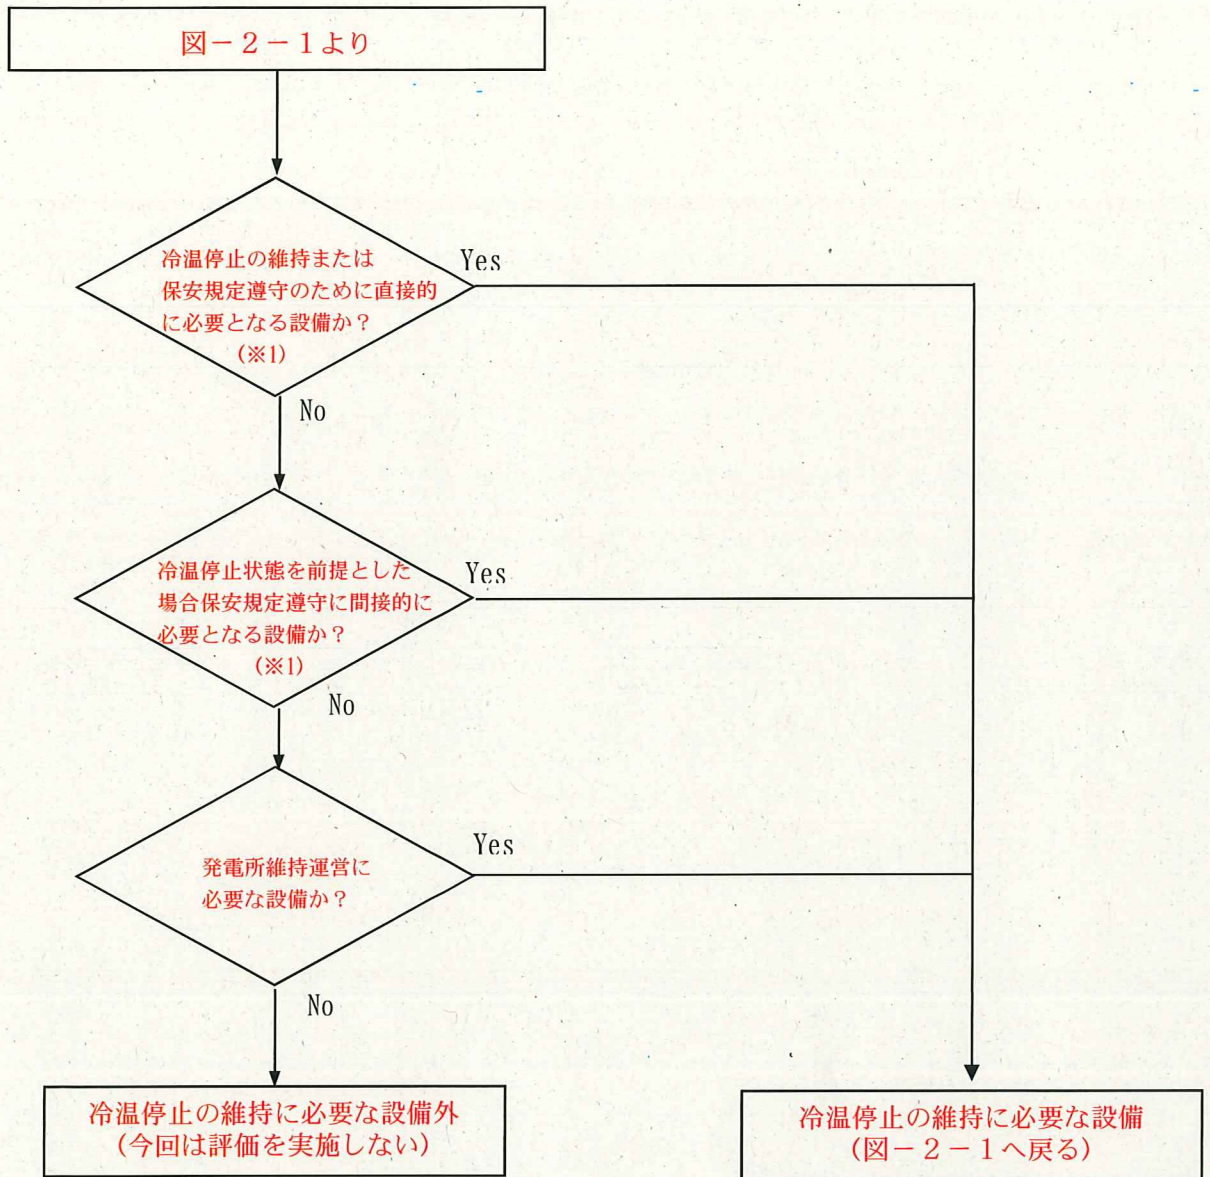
図－２－１より

冷温停止の維持または保安規定遵守のために直接的に必要となる設備か？（※1）

Yes

No

冷温停止状態を前提とした場合保安規定遵守に間接的に必要となる設備か？（※1）

Yes

No

発電所維持運営に必要な設備か？

Yes

No

冷温停止の維持に必要な設備外
（今回は評価を実施しない）

冷温停止の維持に必要な設備
（図－２－１へ戻る）